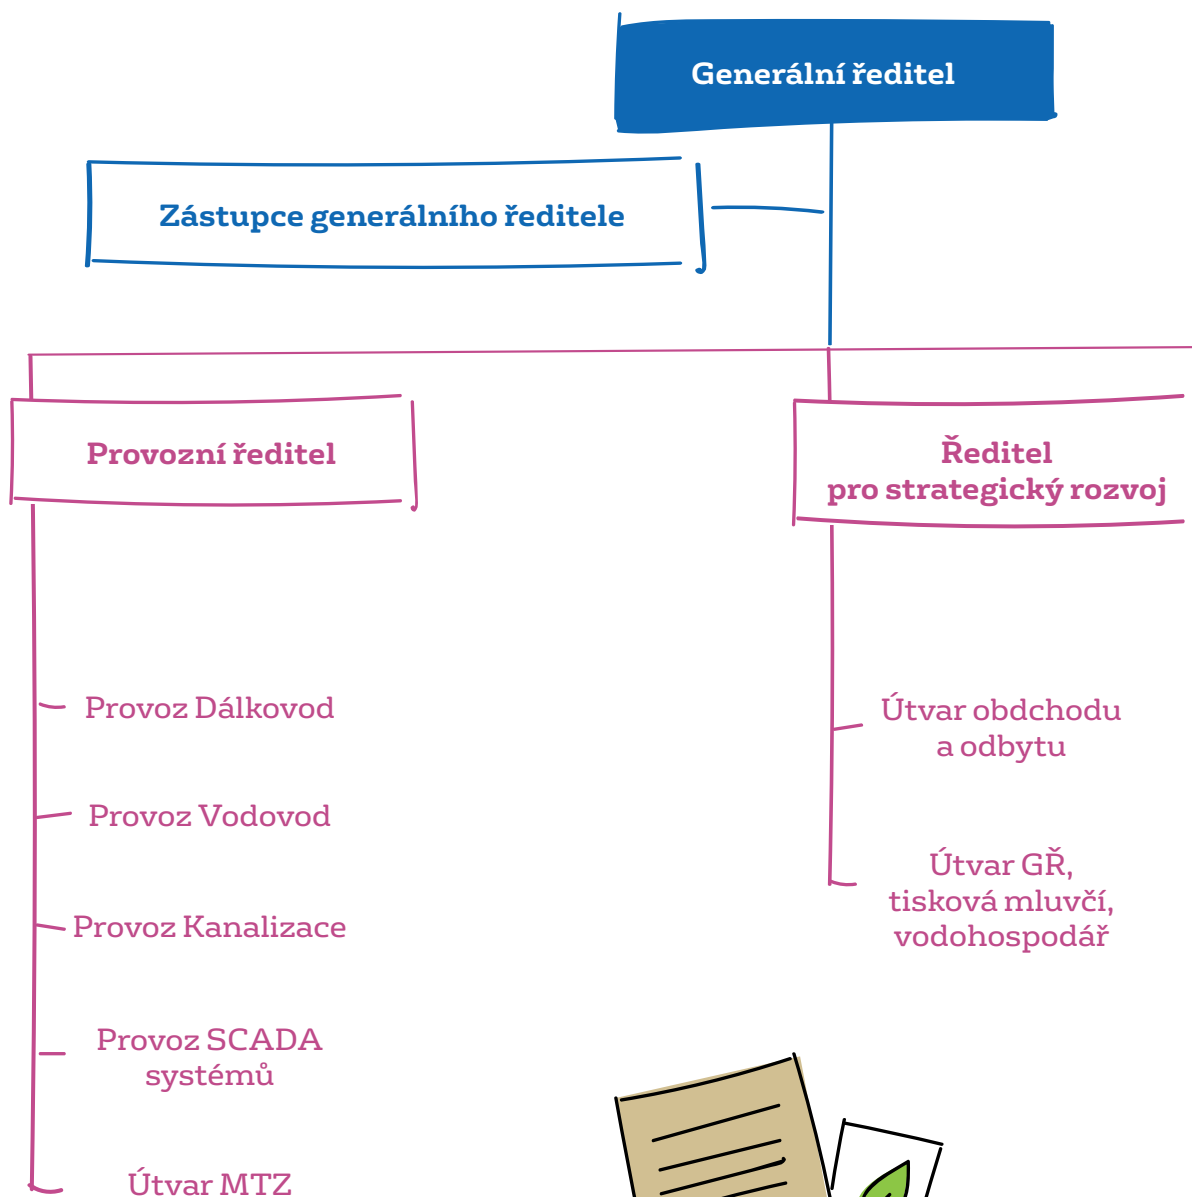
Generální ředitel

Zástupce generálního ředitele

Provozní ředitel

Ředitel pro strategický rozvoj

Provoz Dálkovod

Provoz Vodovod

Provoz Kanalizace

Provoz SCADA systémů

Útvar MTZ

Útvar obdchodu a odbytu

Útvar GŘ, tisková mluvčí, vodohospodář